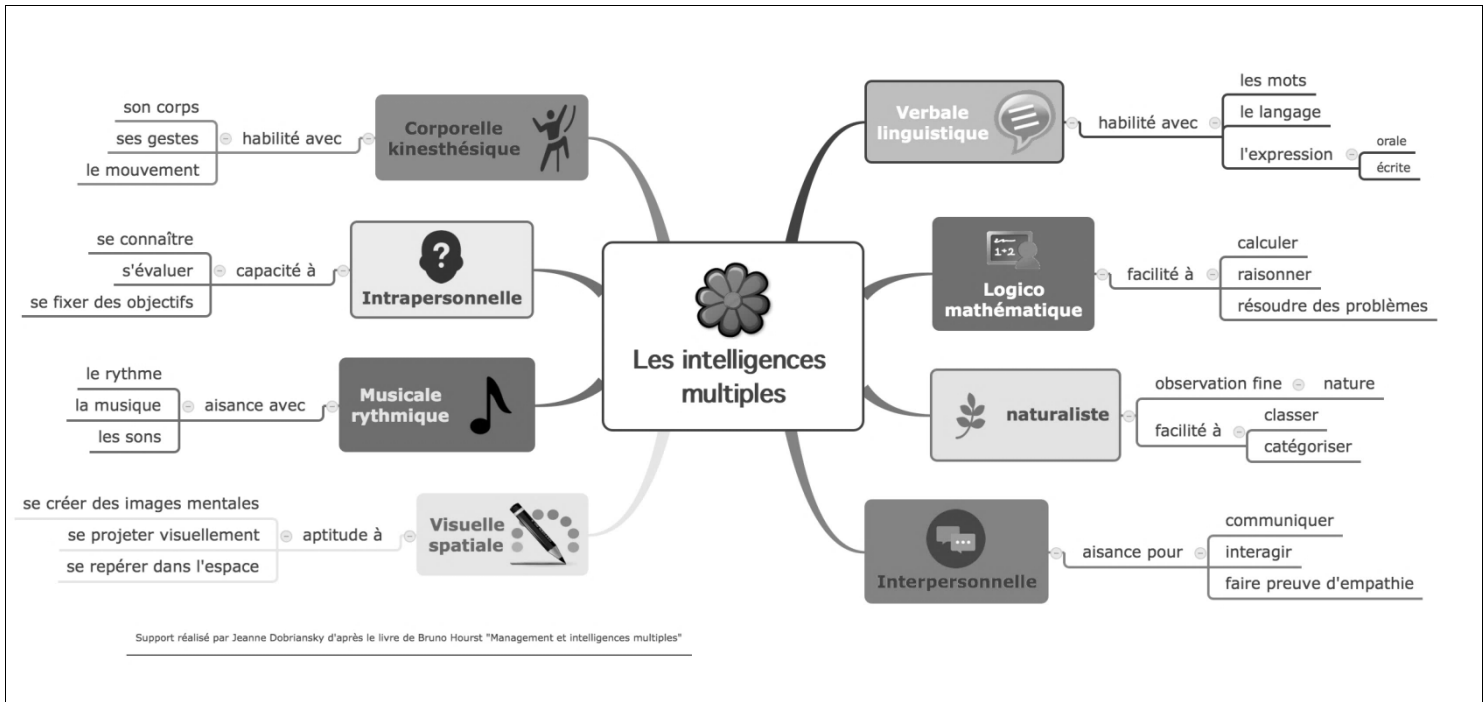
Les intelligences multiples

Corporelle kinesthésique
habilité avec
son corps
ses gestes
le mouvement

Intrapersonnelle
capacité à
se connaître
s'évaluer
se fixer des objectifs

Musicale rythmique
aisance avec
le rythme
la musique
les sons

Visuelle spatiale
aptitude à
se créer des images mentales
se projeter visuellement
se repérer dans l'espace

Verbale linguistique
habilité avec
les mots
le langage
l'expression
orale
écrite

Logico mathématique
$1+2$
facilité à
calculer
raisonner
résoudre des problèmes

naturaliste
observation fine
nature
facilité à
classer
catégoriser

Interpersonnelle
aisance pour
communiquer
interagir
faire preuve d'empathie

Support réalisé par Jeanne Dobriansky d'après le livre de Bruno Hourst "Management et intelligences multiples"